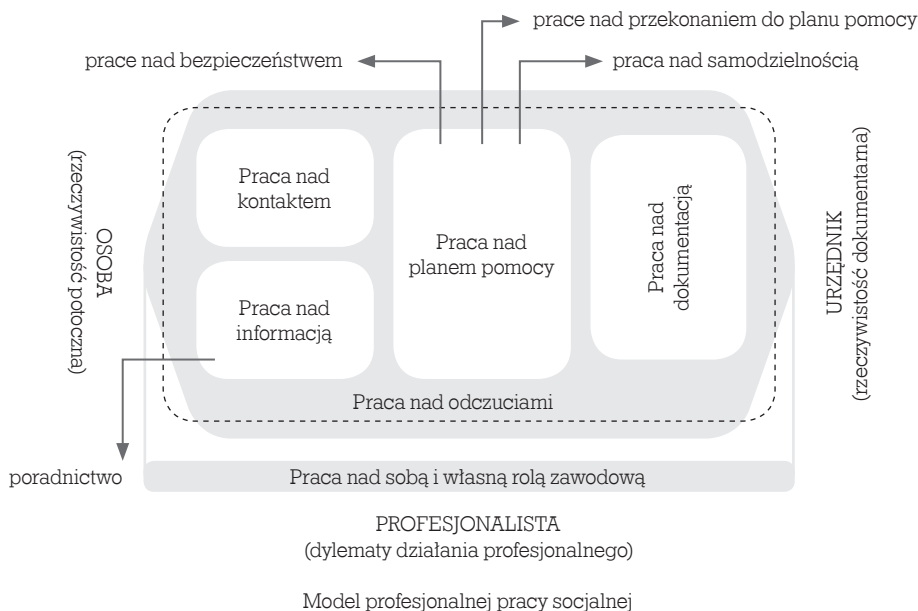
prace nad przekonaniem do planu pomocy

prace nad bezpieczeństwem

praca nad samodzielnością

OSOBA
(rzeczywistość potoczna)

Praca nad kontaktem

Praca nad informacją

Praca nad planem pomocy

Praca nad dokumentacją

URZĘDNIK
(rzeczywistość dokumentama)

Praca nad odczuciami

poradnictwo

Praca nad sobą i własną rolą zawodową

PROFESJONALISTA
(dylematy działania profesjonalnego)

Model profesjonalnej pracy socjalnej